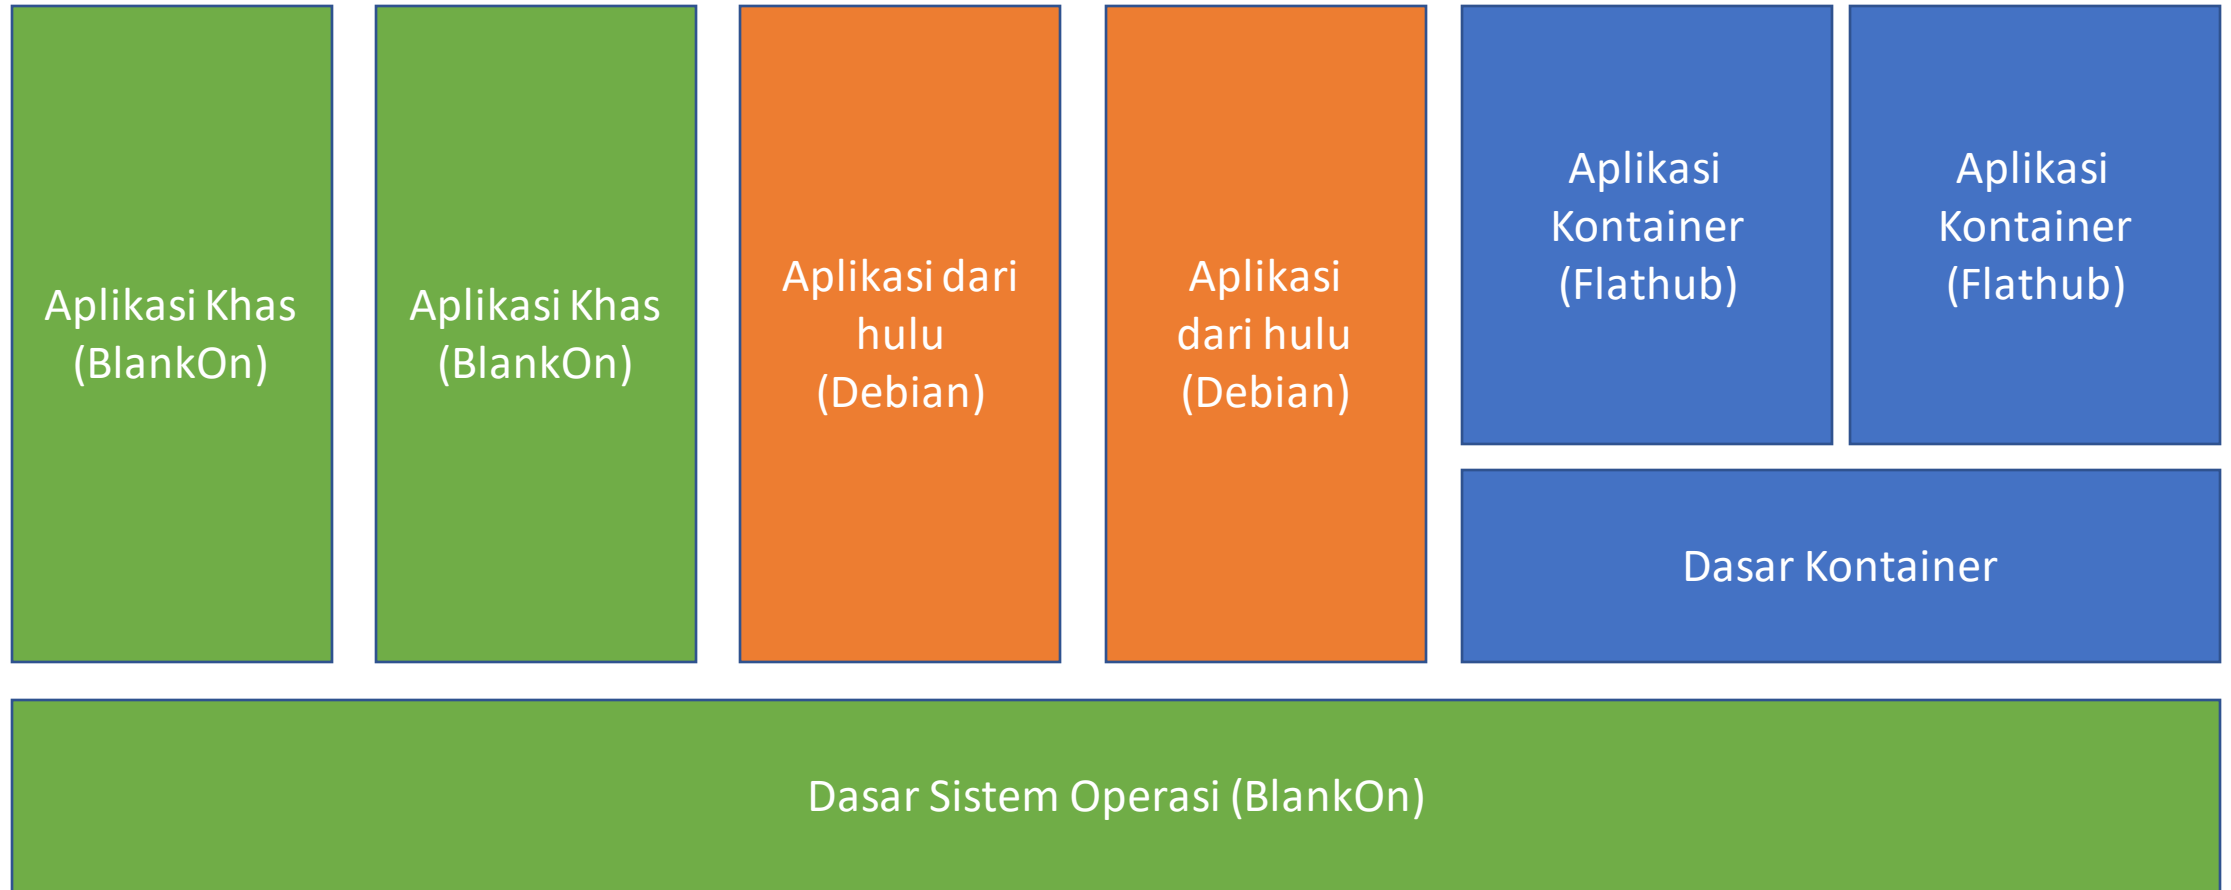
Aplikasi Khas (BlankOn)

Aplikasi Khas (BlankOn)

Aplikasi dari hulu (Debian)

Aplikasi dari hulu (Debian)

Aplikasi Kontainer (Flathub)

Aplikasi Kontainer (Flathub)

Dasar Kontainer

Dasar Sistem Operasi (BlankOn)